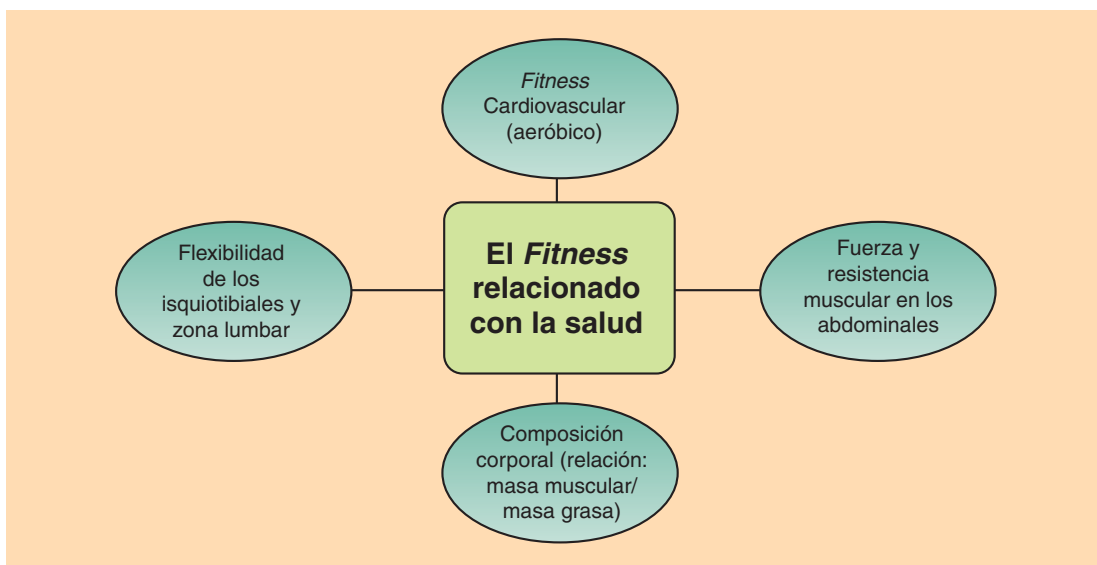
Fitness
Cardiovascular
(aeróbico)

Flexibilidad
de los
isquiotibiales y
zona lumbar

El Fitness
relacionado
con la salud

Fuerza y
resistencia
muscular en los
abdominales

Composición
corporal (relación:
masa muscular/
masa grasa)